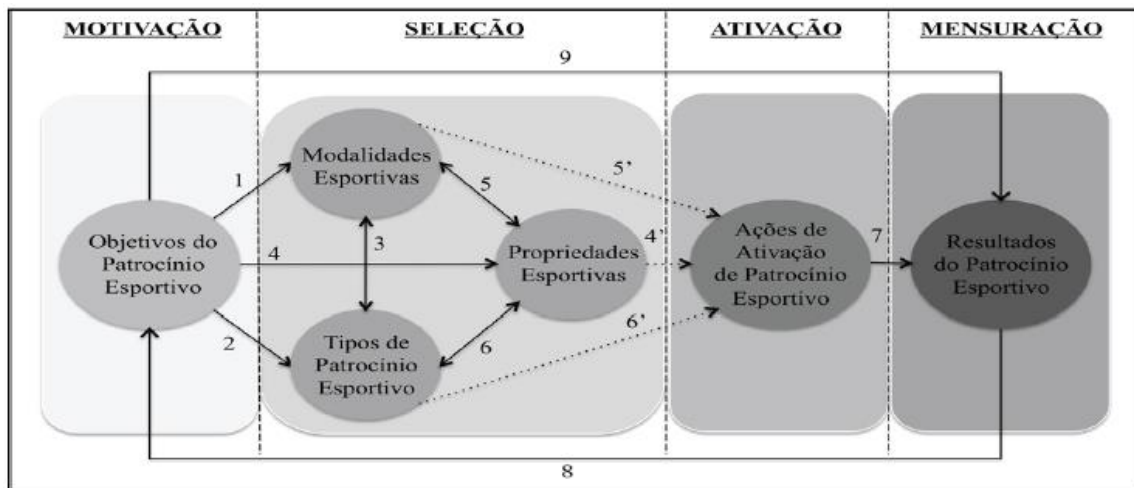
MOTIVAÇÃO

SELEÇÃO

ATIVAÇÃO

MENSURAÇÃO

9

Objetivos do Patrocínio Esportivo

1

2

4

Modalidades Esportivas

3

Tipos de Patrocínio Esportivo

5

6

Propriedades Esportivas

5'

4'

6'

Ações de Ativação de Patrocínio Esportivo

7

Resultados do Patrocínio Esportivo

8